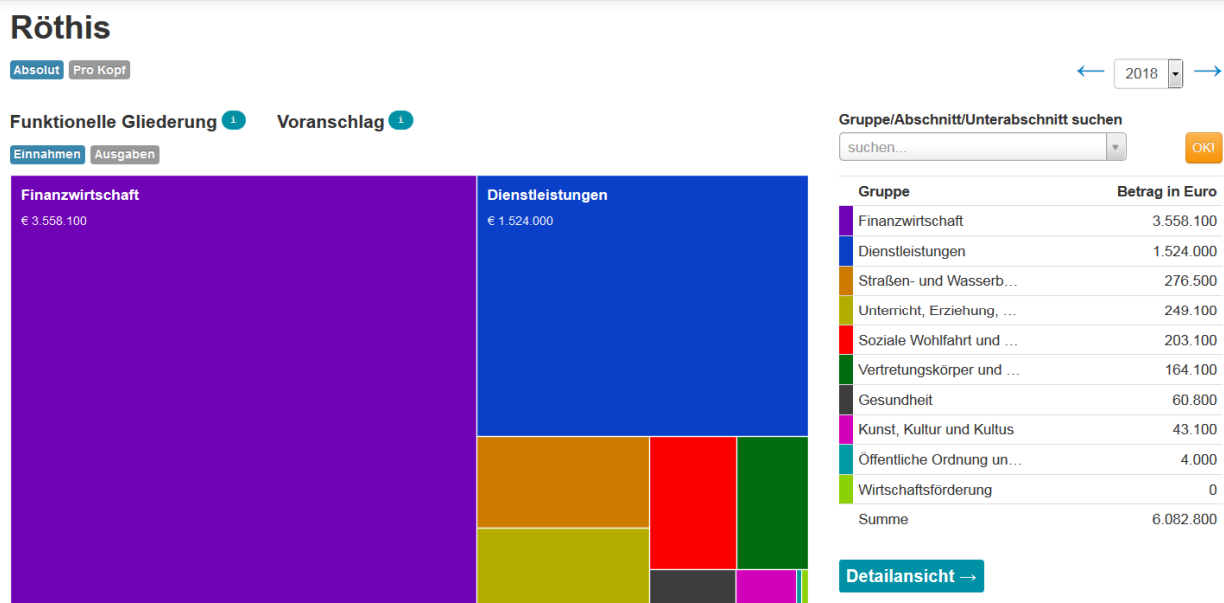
Röthis

Absolut Pro Kopf

← 2018 →

Funktionelle Gliederung i Voranschlag i

Einnahmen Ausgaben

Finanzwirtschaft
€ 3.558.100

Dienstleistungen
€ 1.524.000

Gruppe/Abschnitt/Unterabschnitt suchen

suchen...

OK!

| | Gruppe | Betrag in Euro |
|---|---|---|
| | Finanzwirtschaft | 3.558.100 |
| | Dienstleistungen | 1.524.000 |
| | Straßen- und Wasserb… | 276.500 |
| | Unterricht, Erziehung, … | 249.100 |
| | Soziale Wohlfahrt und … | 203.100 |
| | Vertretungskörper und … | 164.100 |
| | Gesundheit | 60.800 |
| | Kunst, Kultur und Kultus | 43.100 |
| | Öffentliche Ordnung un… | 4.000 |
| | Wirtschaftsförderung | 0 |
| | Summe | 6.082.800 |

Detailansicht →